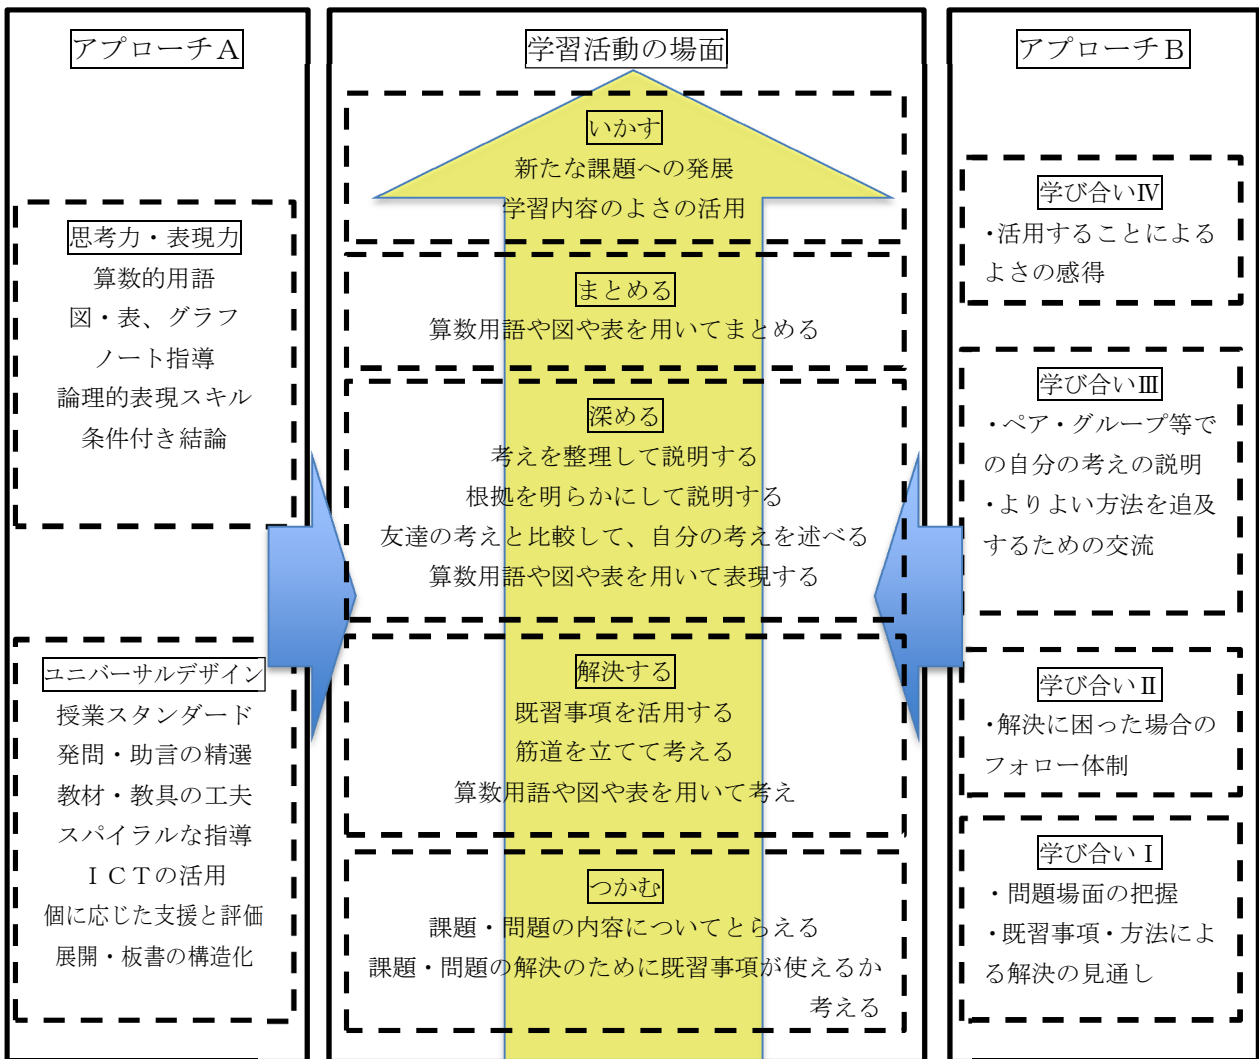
アプローチA

思考力・表現力
算数的用語
図・表、グラフ
ノート指導
論理的表現スキル
条件付き結論

ユニバーサルデザイン
授業スタンダード
発問・助言の精選
教材・教具の工夫
スパイラルな指導
ＩＣＴの活用
個に応じた支援と評価
展開・板書の構造化

学習活動の場面

いかす
新たな課題への発展
学習内容のよさの活用

まとめる
算数用語や図や表を用いてまとめる

深める
考えを整理して説明する
根拠を明らかにして説明する
友達の考えと比較して、自分の考えを述べる
算数用語や図や表を用いて表現する

解決する
既習事項を活用する
筋道を立てて考える
算数用語や図や表を用いて考え

つかむ
課題・問題の内容についてとらえる
課題・問題の解決のために既習事項が使えるか考える

アプローチB

学び合いⅣ
・活用することによるよさの感得

学び合いⅢ
・ペア・グループ等での自分の考えの説明
・よりよい方法を追及するための交流

学び合いⅡ
・解決に困った場合のフォロー体制

学び合いⅠ
・問題場面の把握
・既習事項・方法による解決の見通し